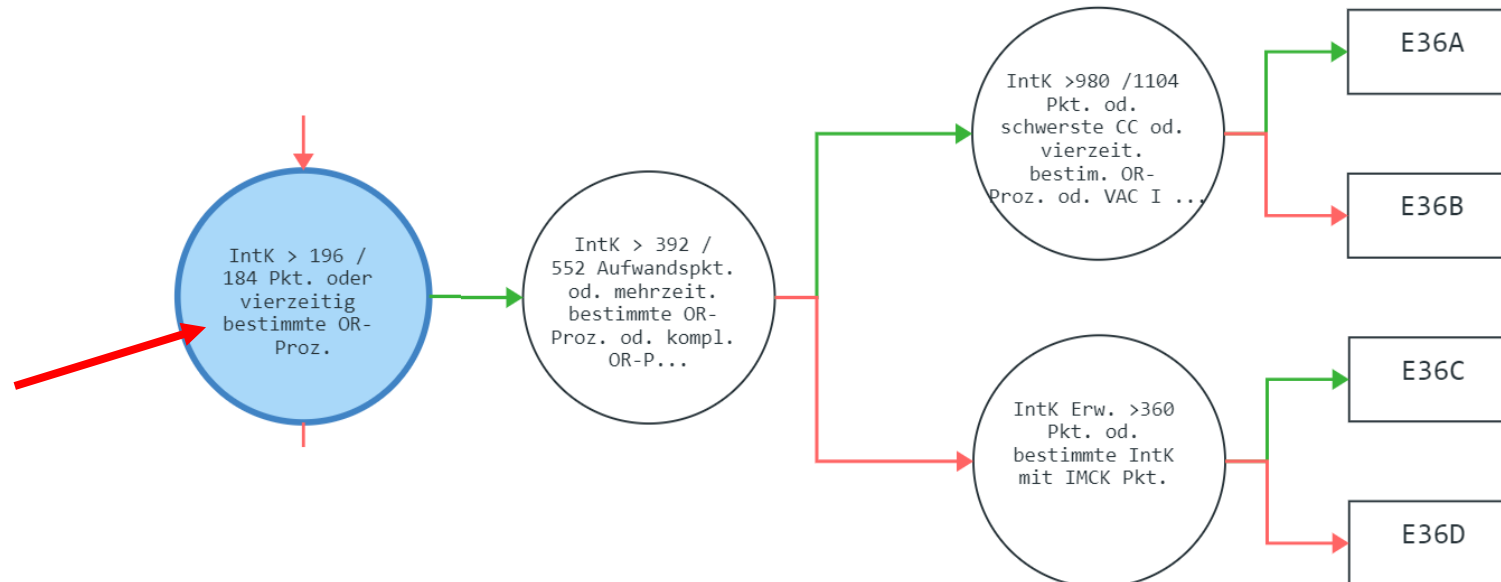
IntK > 196 / 184 Pkt. oder vierzeitig bestimmte OR-Proz.

IntK > 392 / 552 Aufwandspkt. od. mehrzeit. bestimmte OR-Proz. od. kompl. OR-P...

IntK >980 /1104 Pkt. od. schwerste CC od. vierzeit. bestim. OR-Proz. od. VAC I ...

IntK Erw. >360 Pkt. od. bestimmte IntK mit IMCK Pkt.

E36A

E36B

E36C

E36D